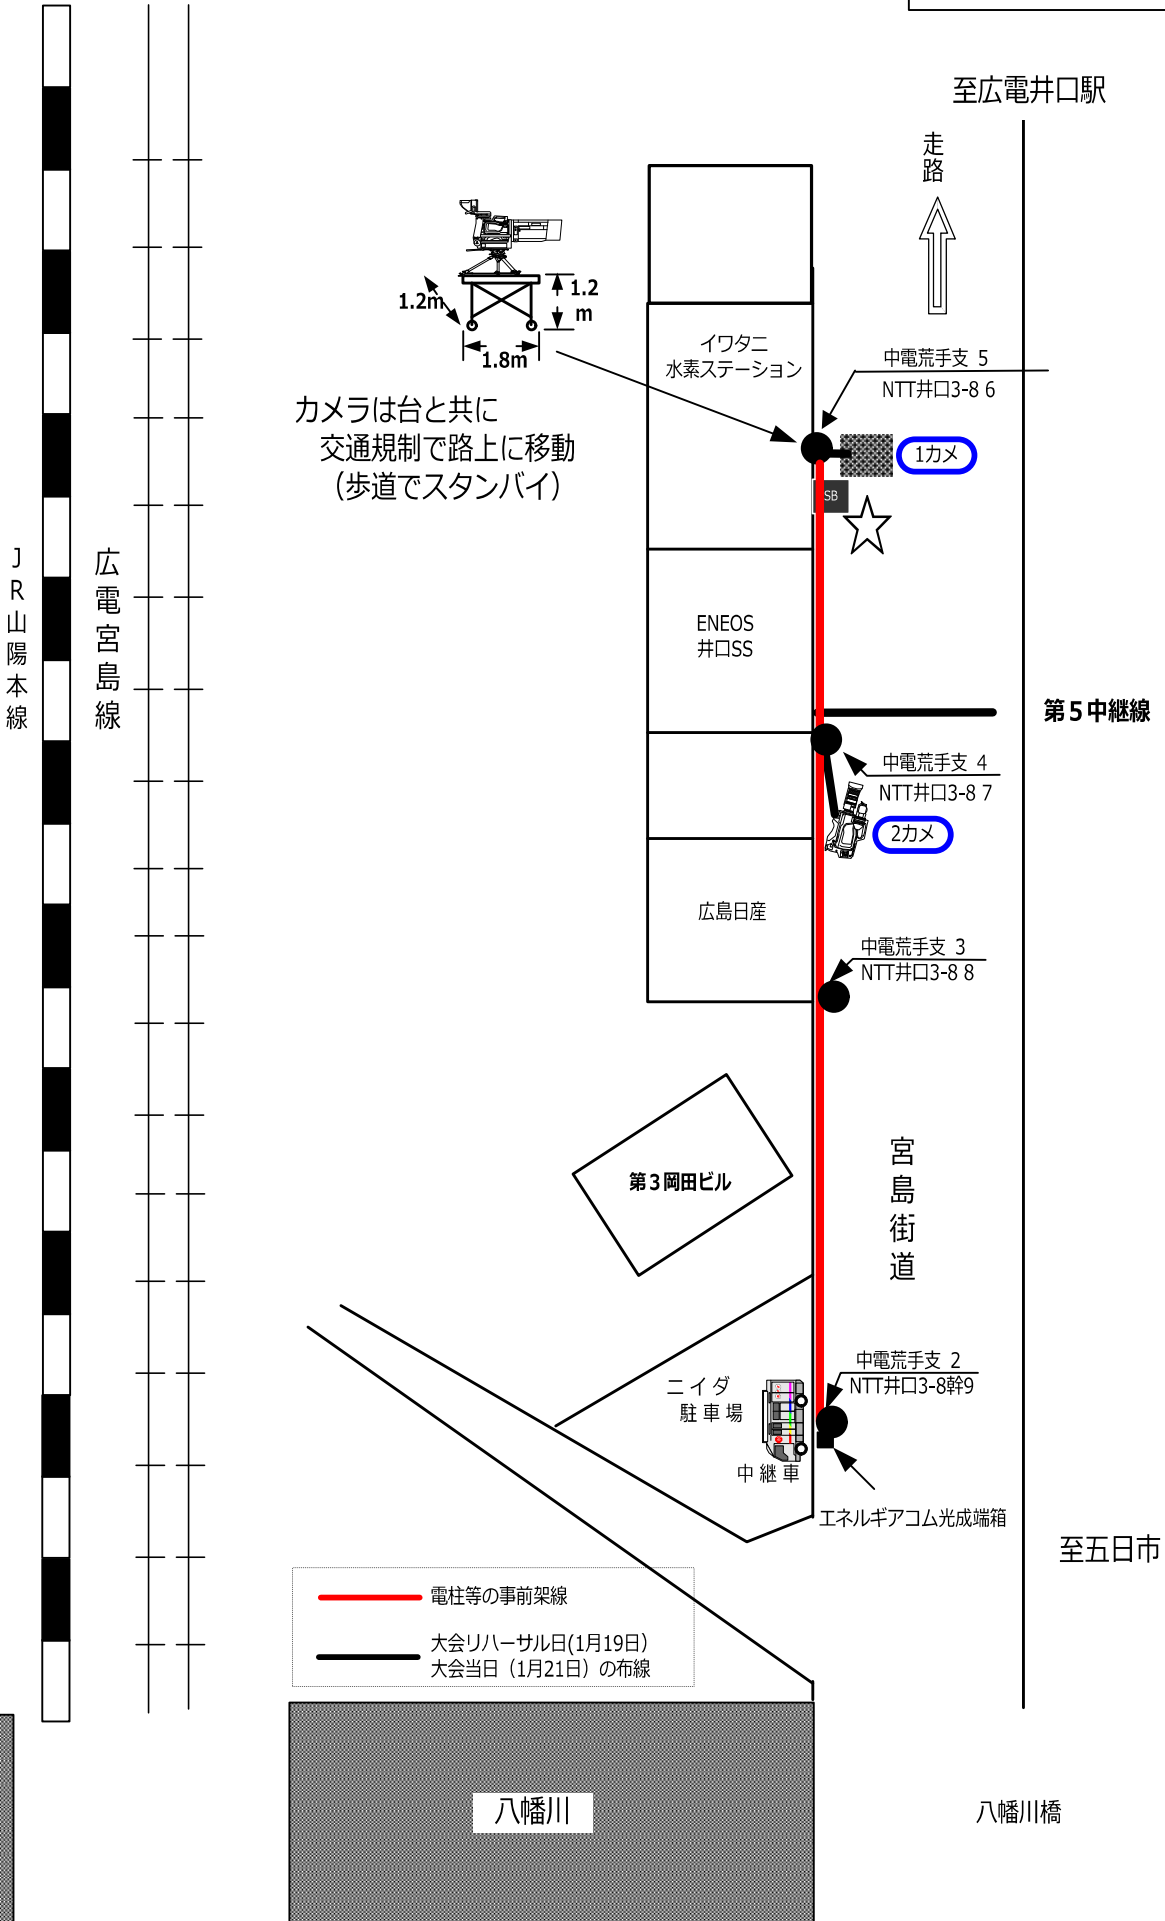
至広電井口駅

走路

1.2m
1.2 m
1.8m

カメラは台と共に
交通規制で路上に移動
（歩道でスタンバイ）

イワタニ
水素ステーション

中電荒手支 5
NTT井口3-8 6

1カメ

SB

ENEOS
井口SS

第５中継線

中電荒手支 4
NTT井口3-8 7

2カメ

広島日産

中電荒手支 3
NTT井口3-8 8

J
R
山
陽
本
線

広
電
宮
島
線

第３岡田ビル

宮
島
街
道

中電荒手支 2
NTT井口3-8幹9

ニイダ
駐車場

中継車

エネルギアコム光成端箱

至五日市

電柱等の事前架線

大会リハーサル日(1月19日)
大会当日（1月21日）の布線

八幡川

八幡川橋